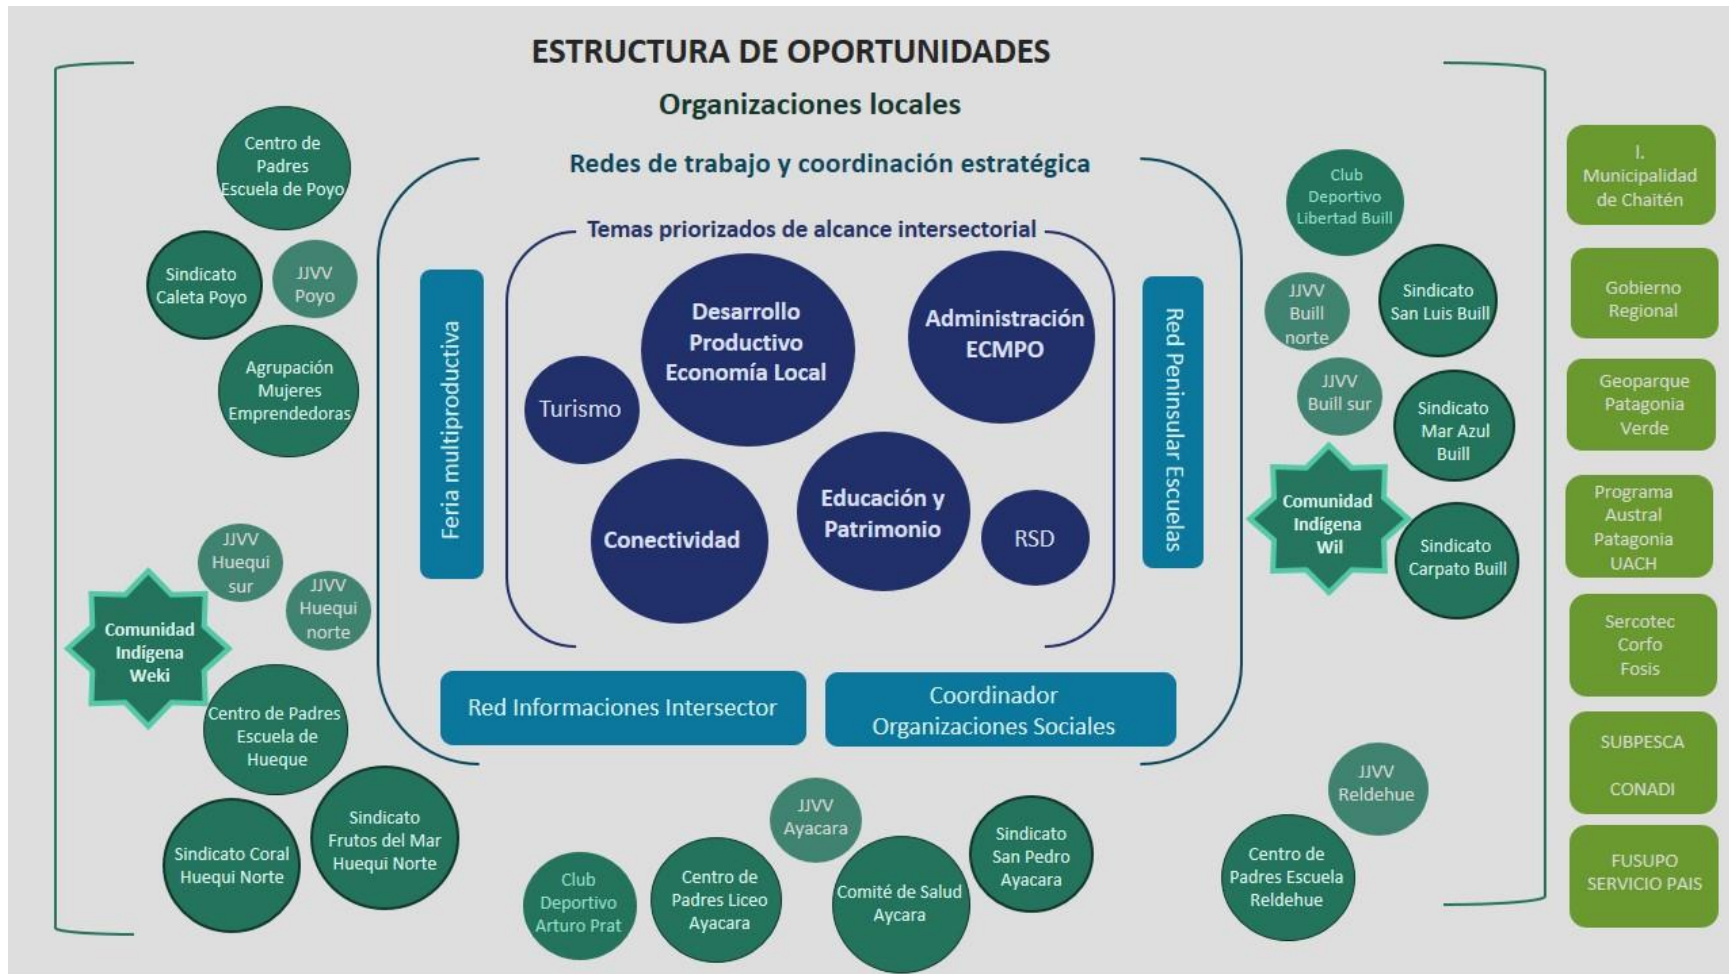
ESTRUCTURA DE OPORTUNIDADES

Organizaciones locales

Redes de trabajo y coordinación estratégica

Temas priorizados de alcance intersectorial

Feria multiproductiva

Desarrollo Productivo Economía Local

Administración ECMPO

Turismo

Conectividad

Educación y Patrimonio

RSD

Red Peninsular Escuelas

Red Informaciones Intersector

Coordinador Organizaciones Sociales

Centro de Padres Escuela de Poyo

Sindicato Caleta Poyo

JJVV Poyo

Agrupación Mujeres Emprendedoras

JJVV Huequi sur

JJVV Huequi norte

Comunidad Indígena Weki

Centro de Padres Escuela de Hueque

Sindicato Coral Huequi Norte

Sindicato Frutos del Mar Huequi Norte

Club Deportivo Arturo Prat

Centro de Padres Liceo Ayacara

JJVV Ayacara

Comité de Salud Aycara

Sindicato San Pedro Ayacara

Club Deportivo Libertad Buill

JJVV Buill norte

Sindicato San Luis Buill

JJVV Buill sur

Sindicato Mar Azul Buill

Comunidad Indígena Wil

Sindicato Carpato Buill

JJVV Reldehue

Centro de Padres Escuela Reldehue

I. Municipalidad de Chaitén

Gobierno Regional

Geoparque Patagonia Verde

Programa Austral Patagonia UACH

Sercotec Corfo Fosis

SUBPESCA

CONADI

FUSUPO SERVICIO PAIS